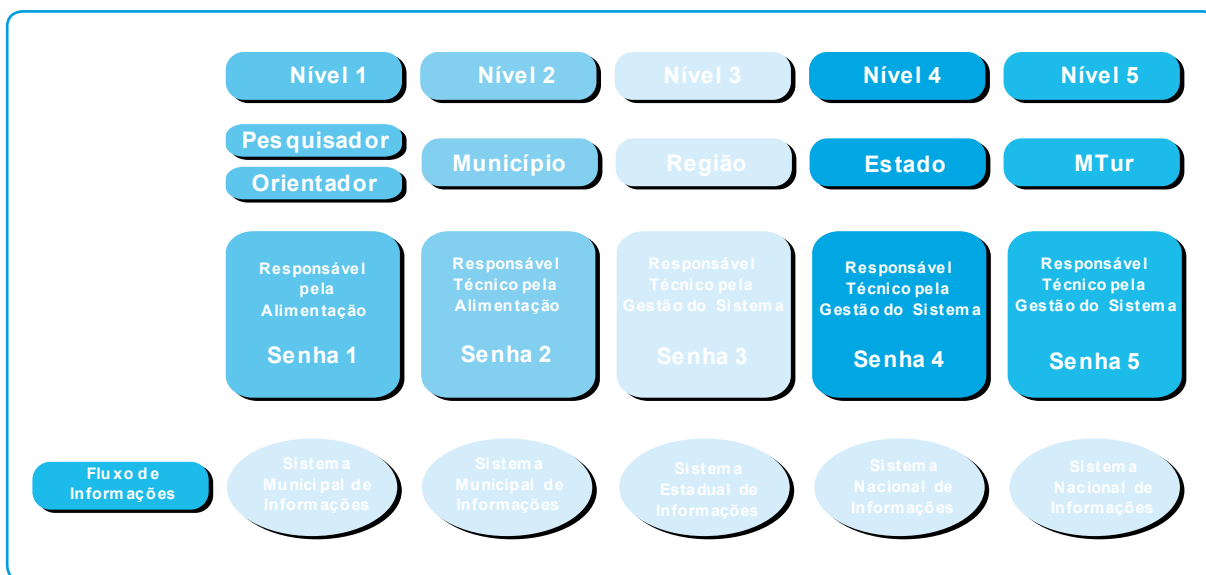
Nível 1

Pesquisador

Orientador

Responsável pela Alimentação

Senha 1

Nível 2

Município

Responsável Técnico pela Alimentação

Senha 2

Nível 3

Região

Responsável Técnico pela Gestão do Sistema

Senha 3

Nível 4

Estado

Responsável Técnico pela Gestão do Sistema

Senha 4

Nível 5

MTur

Responsável Técnico pela Gestão do Sistema

Senha 5

Fluxo de Informações

Sistema Municipal de Informações

Sistema Municipal de Informações

Sistema Estadual de Informações

Sistema Nacional de Informações

Sistema Nacional de Informações